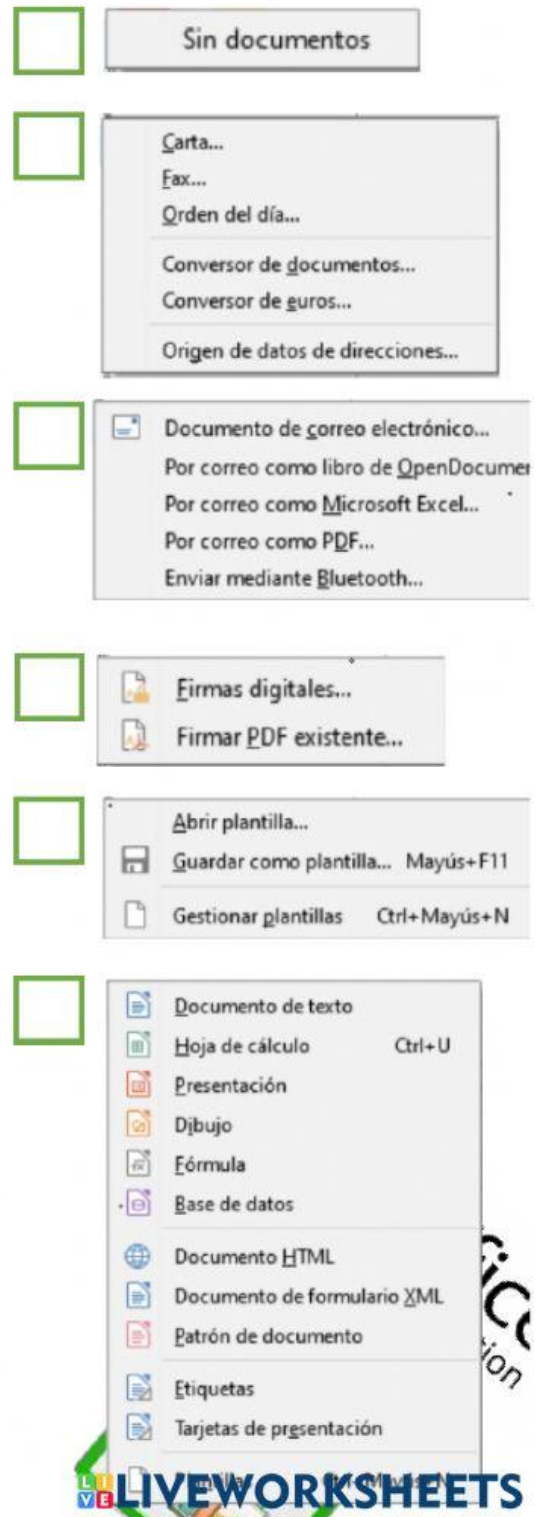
Sin documentos

Carta...
Fax...
Orden del día...
Conversor de documentos...
Conversor de euros...
Origen de datos de direcciones...

Documento de correo electrónico...
Por correo como libro de OpenDocumer
Por correo como Microsoft Excel...
Por correo como PDF...
Enviar mediante Bluetooth...

Firmas digitales...
Firmar PDF existente...

Abrir plantilla...
Guardar como plantilla... Mayús+F11
Gestionar plantillas Ctrl+Mayús+N

Documento de texto
Hoja de cálculo Ctrl+U
Presentación
Dibujo
Fórmula
Base de datos
Documento HTML
Documento de formulario XML
Patrón de documento
Etiquetas
Tarjetas de presentación
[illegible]

LIVEWORKSHEETS